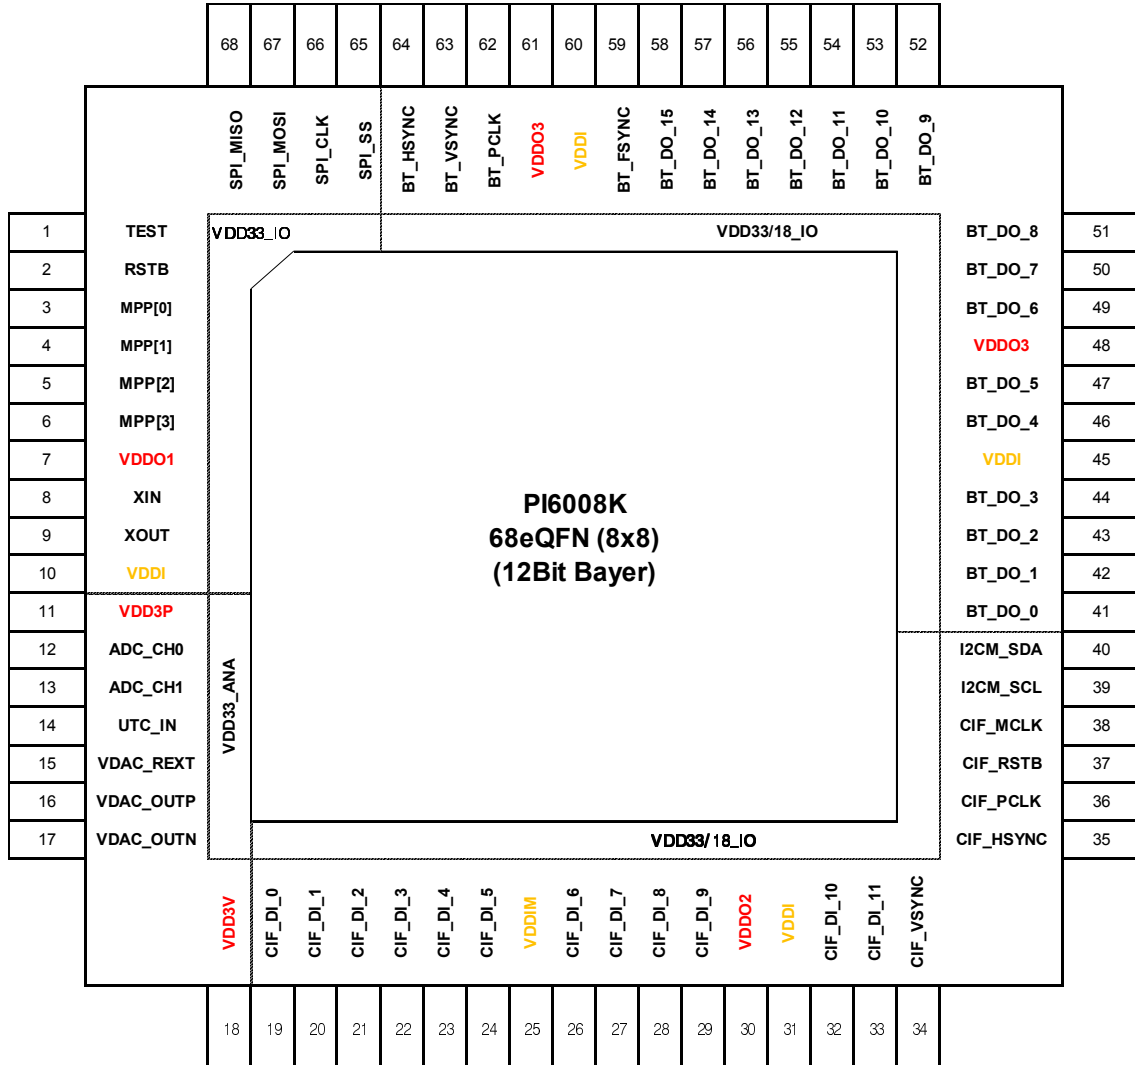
68 67 66 65 64 63 62 61 60 59 58 57 56 55 54 53 52

SPI_MISO SPI_MOSI SPI_CLK SPI_SS BT_HSYNC BT_VSYNC BT_PCLK VDDO3 VDDI BT_FSYNC BT_DO_15 BT_DO_14 BT_DO_13 BT_DO_12 BT_DO_11 BT_DO_10 BT_DO_9

VDD33_IO

VDD33/18_IO

1 TEST
2 RSTB
3 MPP[0]
4 MPP[1]
5 MPP[2]
6 MPP[3]
7 VDDO1
8 XIN
9 XOUT
10 VDDI
11 VDD3P
12 ADC_CH0
13 ADC_CH1
14 UTC_IN
15 VDAC_REXT
16 VDAC_OUTP
17 VDAC_OUTN

VDD33_ANA

PI6008K
68eQFN (8x8)
(12Bit Bayer)

BT_DO_8 51
BT_DO_7 50
BT_DO_6 49
VDDO3 48
BT_DO_5 47
BT_DO_4 46
VDDI 45
BT_DO_3 44
BT_DO_2 43
BT_DO_1 42
BT_DO_0 41
I2CM_SDA 40
I2CM_SCL 39
CIF_MCLK 38
CIF_RSTB 37
CIF_PCLK 36
CIF_HSYNC 35

VDD33/18_IO

VDD3V CIF_DI_0 CIF_DI_1 CIF_DI_2 CIF_DI_3 CIF_DI_4 CIF_DI_5 VDDIM CIF_DI_6 CIF_DI_7 CIF_DI_8 CIF_DI_9 VDDO2 VDDI CIF_DI_10 CIF_DI_11 CIF_VSYNC

18 19 20 21 22 23 24 25 26 27 28 29 30 31 32 33 34